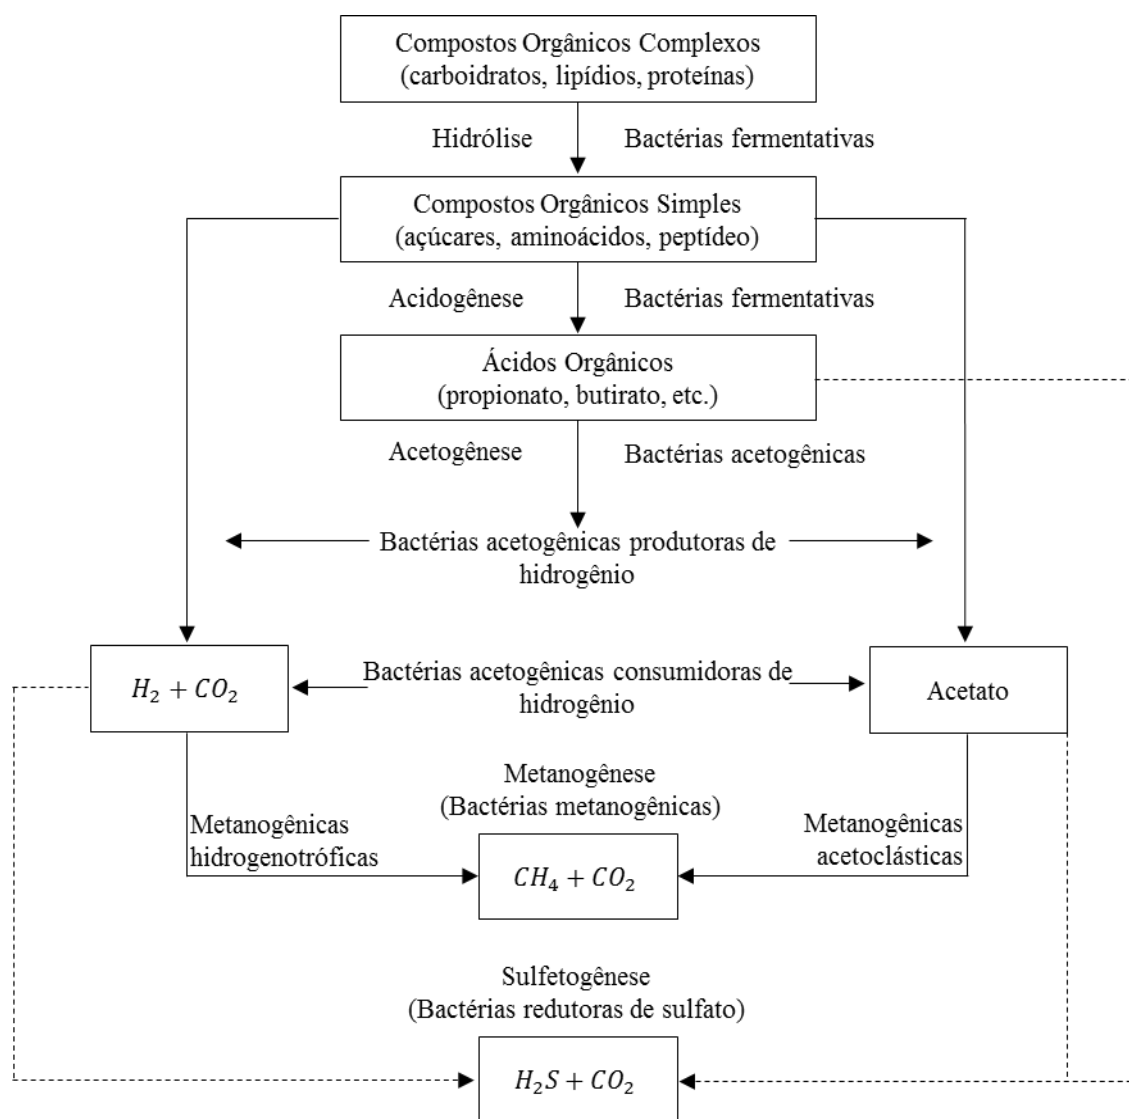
Compostos Orgânicos Complexos
(carboidratos, lipídios, proteínas)

Hidrólise

Bactérias fermentativas

Compostos Orgânicos Simples
(açúcares, aminoácidos, peptídeo)

Acidogênese

Bactérias fermentativas

Ácidos Orgânicos
(propionato, butirato, etc.)

Acetogênese

Bactérias acetogênicas

Bactérias acetogênicas produtoras de hidrogênio

$H_2 + CO_2$

Bactérias acetogênicas consumidoras de hidrogênio

Acetato

Metanogênese
(Bactérias metanogênicas)

Metanogênicas hidrogenotróficas

$CH_4 + CO_2$

Metanogênicas acetoclásticas

Sulfetogênese
(Bactérias redutoras de sulfato)

$H_2S + CO_2$